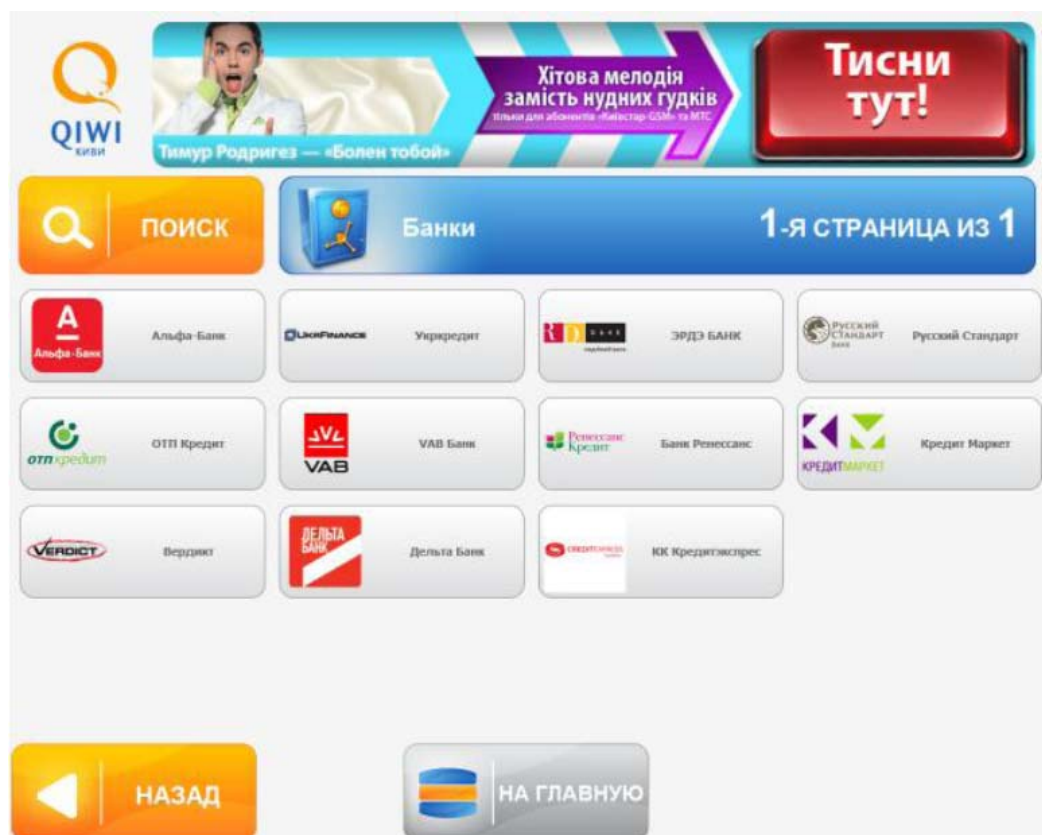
QIWI
киви

Хітова мелодія замість нудних гудків
Тільки для абонентів «Київстар-GSM» та МТС

Тимур Родригез — «Болен тобой»

Тисни тут!

ПОИСК

Банки

1-я СТРАНИЦА ИЗ 1

| | | | |
|---|---|---|---|
| А Альфа-Банк — Альфа-Банк | UkrFinance — Укркредит | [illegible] — ЭРДЭ БАНК | Русский Стандарт Банк — Русский Стандарт |
| отп кредит — ОТП Кредит | VAB — VAB Банк | Ренессанс Кредит — Банк Ренессанс | КРЕДИТМАРКЕТ — Кредит Маркет |
| VERDICT — Вердикт | ДЕЛЬТА БАНК — Дельта Банк | CREDITEXPRESS — КК Кредитэкспрес | |

НАЗАД

НА ГЛАВНУЮ